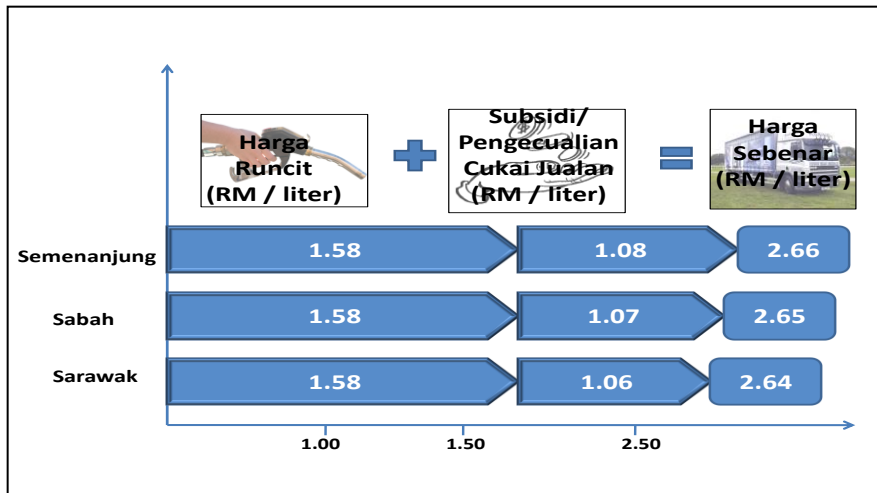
Harga Runcit (RM / liter)

Subsidi/ Pengecualian Cukai Jualan (RM / liter)

Harga Sebenar (RM / liter)

| | | | |
|---|---|---|---|
| Semenanjung | 1.58 | 1.08 | 2.66 |
| Sabah | 1.58 | 1.07 | 2.65 |
| Sarawak | 1.58 | 1.06 | 2.64 |

1.00 1.50 2.50